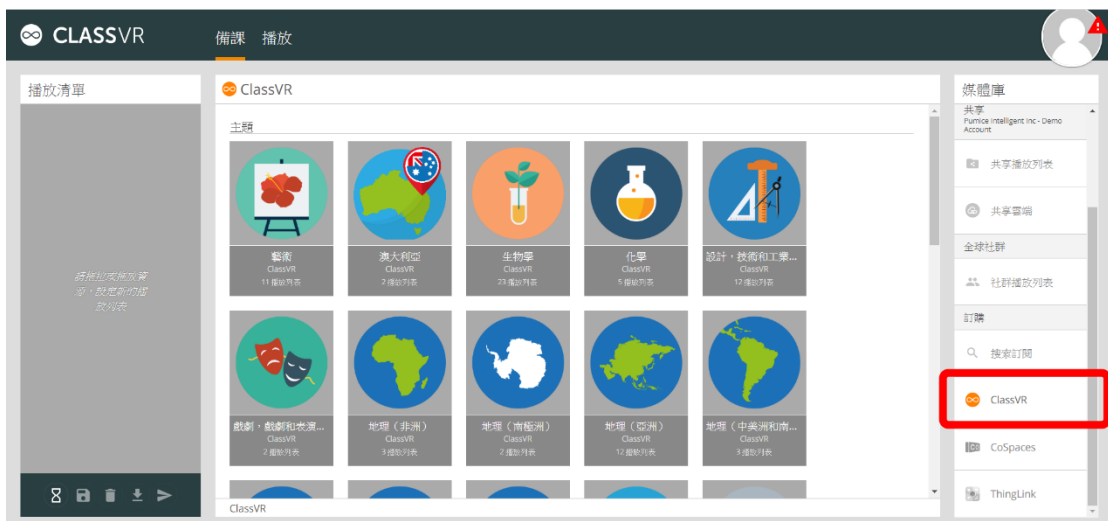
CLASSVR 備課 播放

播放清單

請點擊添加檔案，設定新的播放列表

ClassVR

主題

藝術
ClassVR
11 播放列表

澳大利亞
ClassVR
2 播放列表

生物學
ClassVR
23 播放列表

化學
ClassVR
5 播放列表

設計，技術和工業...
ClassVR
12 播放列表

戲劇，戲劇和表演...
ClassVR
2 播放列表

地理（非洲）
ClassVR
3 播放列表

地理（南極洲）
ClassVR
2 播放列表

地理（亞洲）
ClassVR
12 播放列表

地理（中美洲和南...
ClassVR
3 播放列表

ClassVR

媒體庫

共享
Pumice Intelligent Inc - Demo Account

共享播放列表

共享雲端

全球社群

社群播放列表

訂購

搜索訂閱

ClassVR

CoSpaces

ThingLink